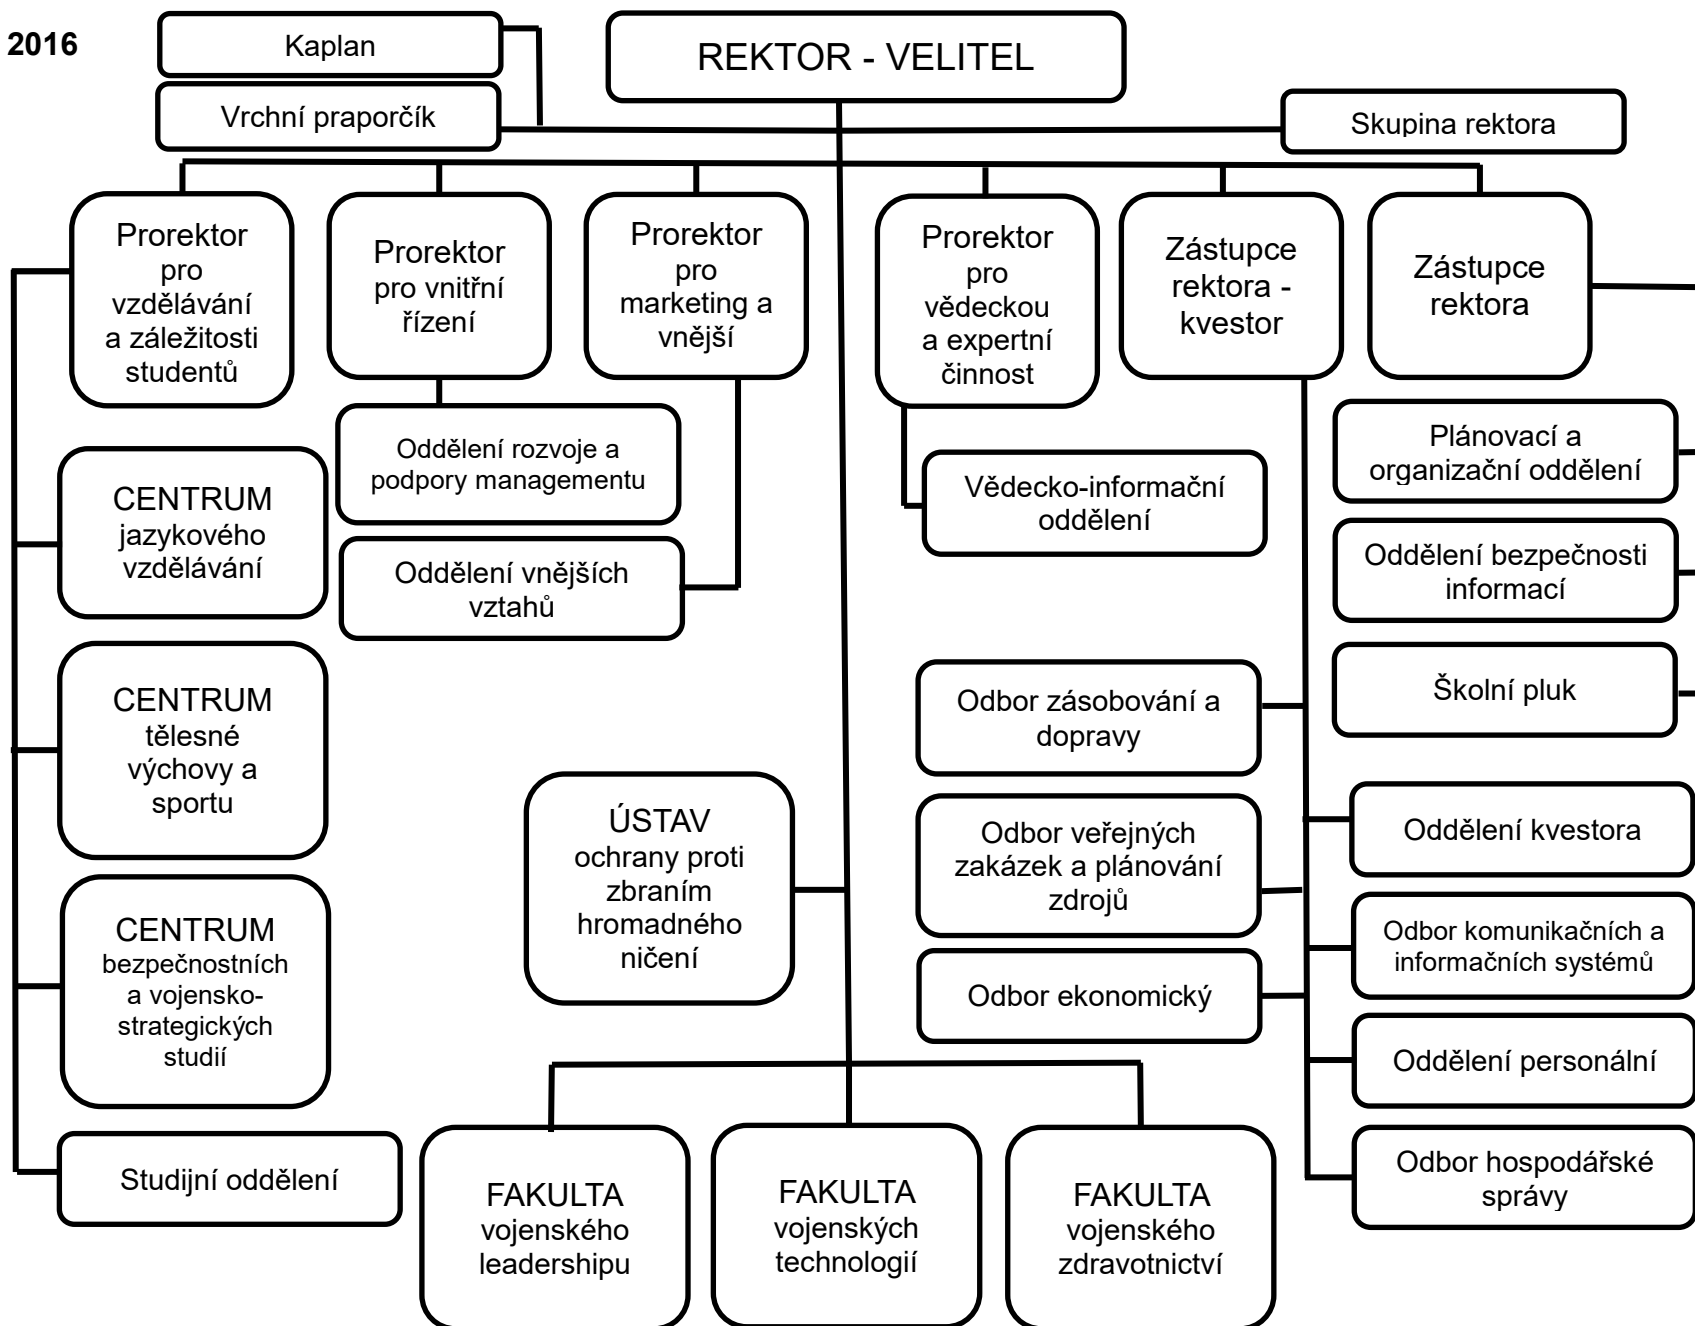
2016

Kaplan

REKTOR - VELITEL

Vrchní praporčík

Skupina rektora

Prorektor pro vzdělávání a záležitosti studentů

Prorektor pro vnitřní řízení

Prorektor pro marketing a vnější

Prorektor pro vědeckou a expertní činnost

Zástupce rektora - kvestor

Zástupce rektora

Oddělení rozvoje a podpory managementu

Oddělení vnějších vztahů

Vědecko-informační oddělení

Plánovací a organizační oddělení

Oddělení bezpečnosti informací

Školní pluk

CENTRUM jazykového vzdělávání

CENTRUM tělesné výchovy a sportu

CENTRUM bezpečnostních a vojensko-strategických studií

Studijní oddělení

ÚSTAV ochrany proti zbraním hromadného ničení

Odbor zásobování a dopravy

Odbor veřejných zakázek a plánování zdrojů

Odbor ekonomický

Oddělení kvestora

Odbor komunikačních a informačních systémů

Oddělení personální

Odbor hospodářské správy

FAKULTA vojenského leadershipu

FAKULTA vojenských technologií

FAKULTA vojenského zdravotnictví